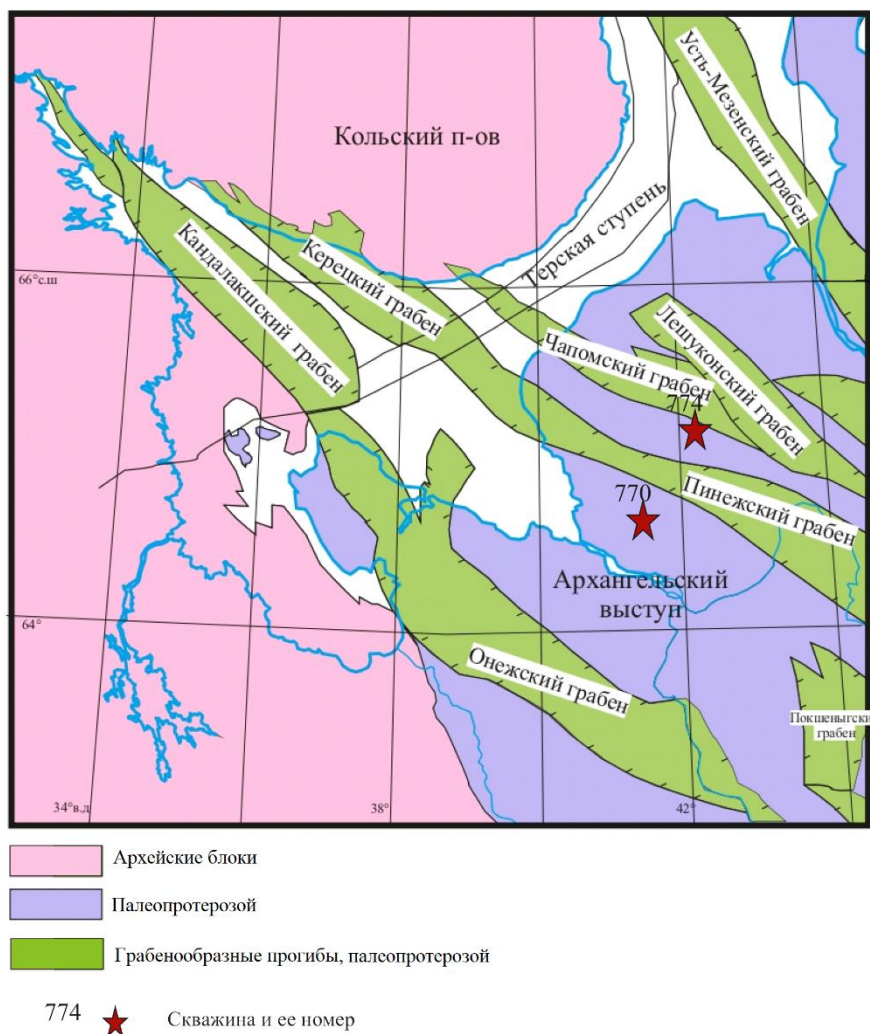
Кольский п-ов

Усть-Мезенский грабен

Терская ступень

Керецкий грабен

Кандалакшский грабен

66°с.ш

Лешуконский грабен

Чапомский грабен

774

770

Пинежский грабен

Архангельский выступ

64°

Онежский грабен

Покшеньгский грабен

34°в.д

38°

42°

Архейские блоки

Палеопротерозой

Грабенообразные прогибы, палеопротерозой

774 Скважина и ее номер